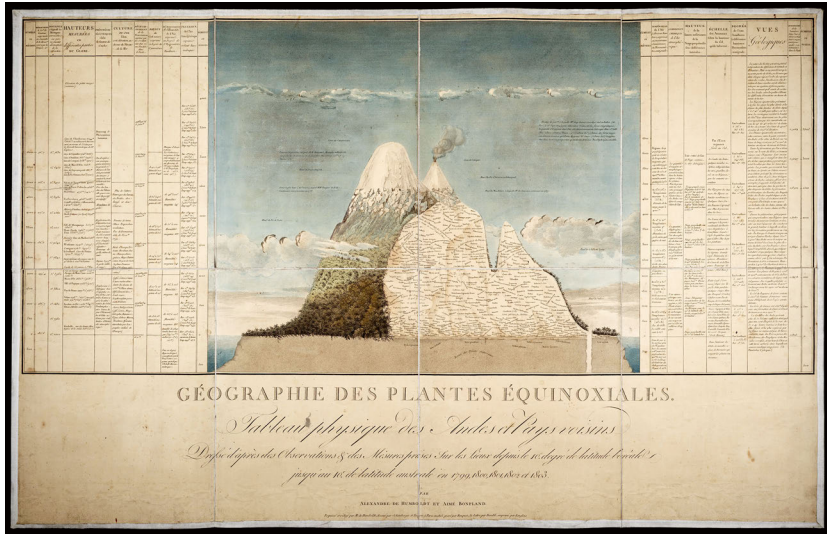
GÉOGRAPHIE DES PLANTES ÉQUINOXIALES.

Tableau physique des Andes et Pays voisins

Dressé d'après des Observations & des Mesures prises Sur les Lieux depuis le 10e degré de latitude boréale jusqu'au 10e de latitude australe en 1799, 1800, 1801, 1802 et 1803.

Par Alexandre de Humboldt et Aimé Bonpland.

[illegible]

HAUTEURS MESURÉES en différentes parties du GLOBE

VUES Géologiques

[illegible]